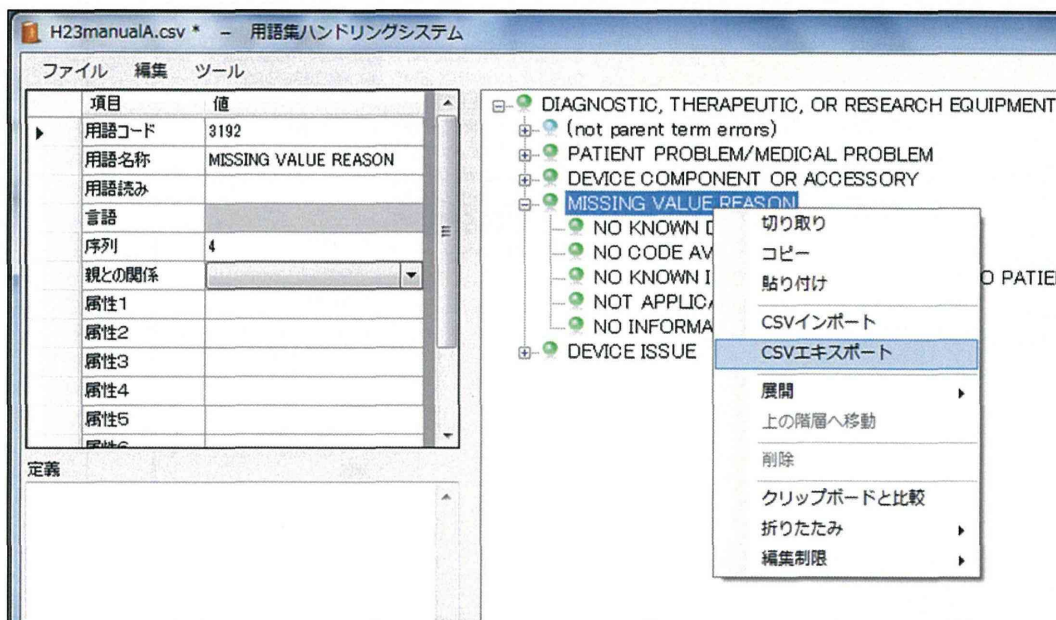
H23manualA.csv * – 用語集ハンドリングシステム

ファイル 編集 ツール

| | 項目 | 値 |
|---|---|---|
| ▸ | 用語コード | 3192 |
| | 用語名称 | MISSING VALUE REASON |
| | 用語読み | |
| | 言語 | |
| | 序列 | 4 |
| | 親との関係 | |
| | 属性1 | |
| | 属性2 | |
| | 属性3 | |
| | 属性4 | |
| | 属性5 | |
| | 属性6 | |

定義

DIAGNOSTIC, THERAPEUTIC, OR RESEARCH EQUIPMENT
(not parent term errors)
PATIENT PROBLEM/MEDICAL PROBLEM
DEVICE COMPONENT OR ACCESSORY
MISSING VALUE REASON
NO KNOWN D
NO CODE AV
NO KNOWN I
O PATIE
NOT APPLICA
NO INFORMA
DEVICE ISSUE

切り取り
コピー
貼り付け
CSVインポート
CSVエキスポート
展開
上の階層へ移動
削除
クリップボードと比較
折りたたみ
編集制限